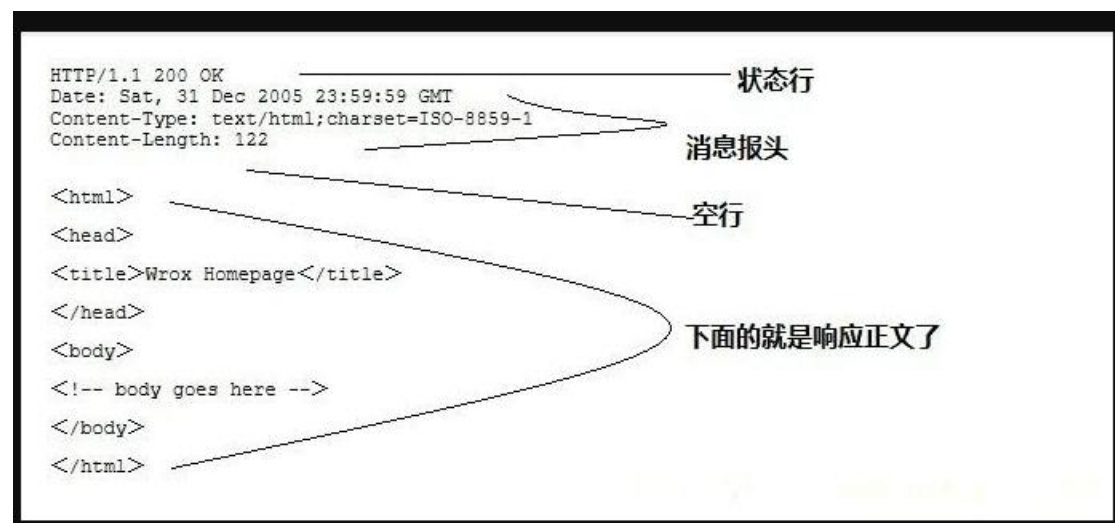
HTTP/1.1 200 OK
Date: Sat, 31 Dec 2005 23:59:59 GMT
Content-Type: text/html;charset=ISO-8859-1
Content-Length: 122

<html>
<head>
<title>Wrox Homepage</title>
</head>
<body>
<!-- body goes here -->
</body>
</html>

状态行

消息报头

空行

下面的就是响应正文了